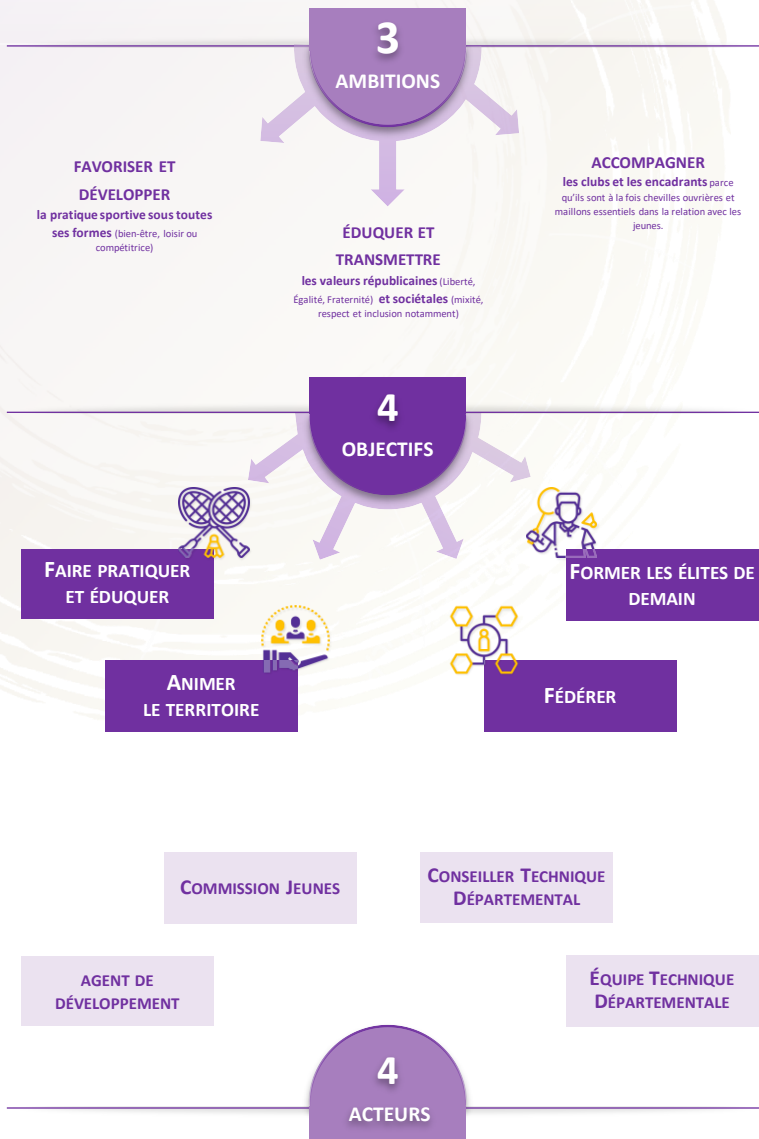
3
AMBITIONS

FAVORISER ET DÉVELOPPER
la pratique sportive sous toutes ses formes (bien-être, loisir ou compétitrice)

ÉDUQUER ET TRANSMETTRE
les valeurs républicaines (Liberté, Égalité, Fraternité) et sociétales (mixité, respect et inclusion notamment)

ACCOMPAGNER
les clubs et les encadrants parce qu'ils sont à la fois chevilles ouvrières et maillons essentiels dans la relation avec les jeunes.

4
OBJECTIFS

FAIRE PRATIQUER ET ÉDUQUER

FORMER LES ÉLITES DE DEMAIN

ANIMER LE TERRITOIRE

FÉDÉRER

COMMISSION JEUNES

CONSEILLER TECHNIQUE DÉPARTEMENTAL

AGENT DE DÉVELOPPEMENT

ÉQUIPE TECHNIQUE DÉPARTEMENTALE

4
ACTEURS